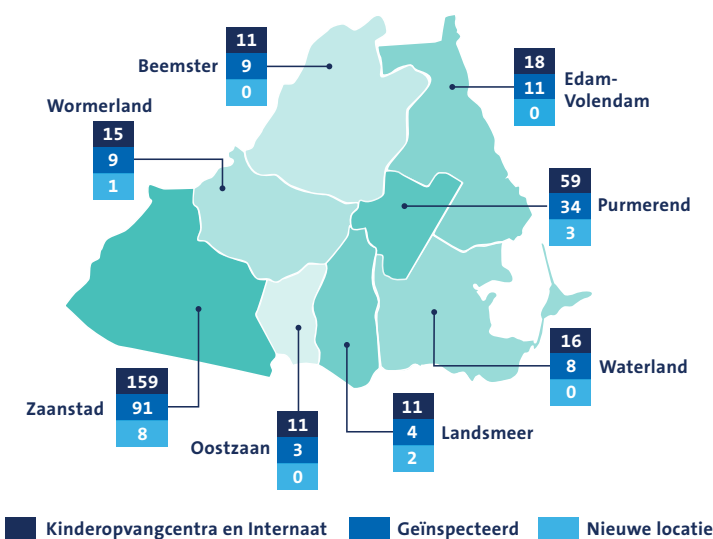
Beemster
11
9
0

Edam-Volendam
18
11
0

Wormerland
15
9
1

Purmerend
59
34
3

Waterland
16
8
0

Zaanstad
159
91
8

Oostzaan
11
3
0

Landsmeer
11
4
2

Kinderopvangcentra en Internaat
Geïnspecteerd
Nieuwe locatie